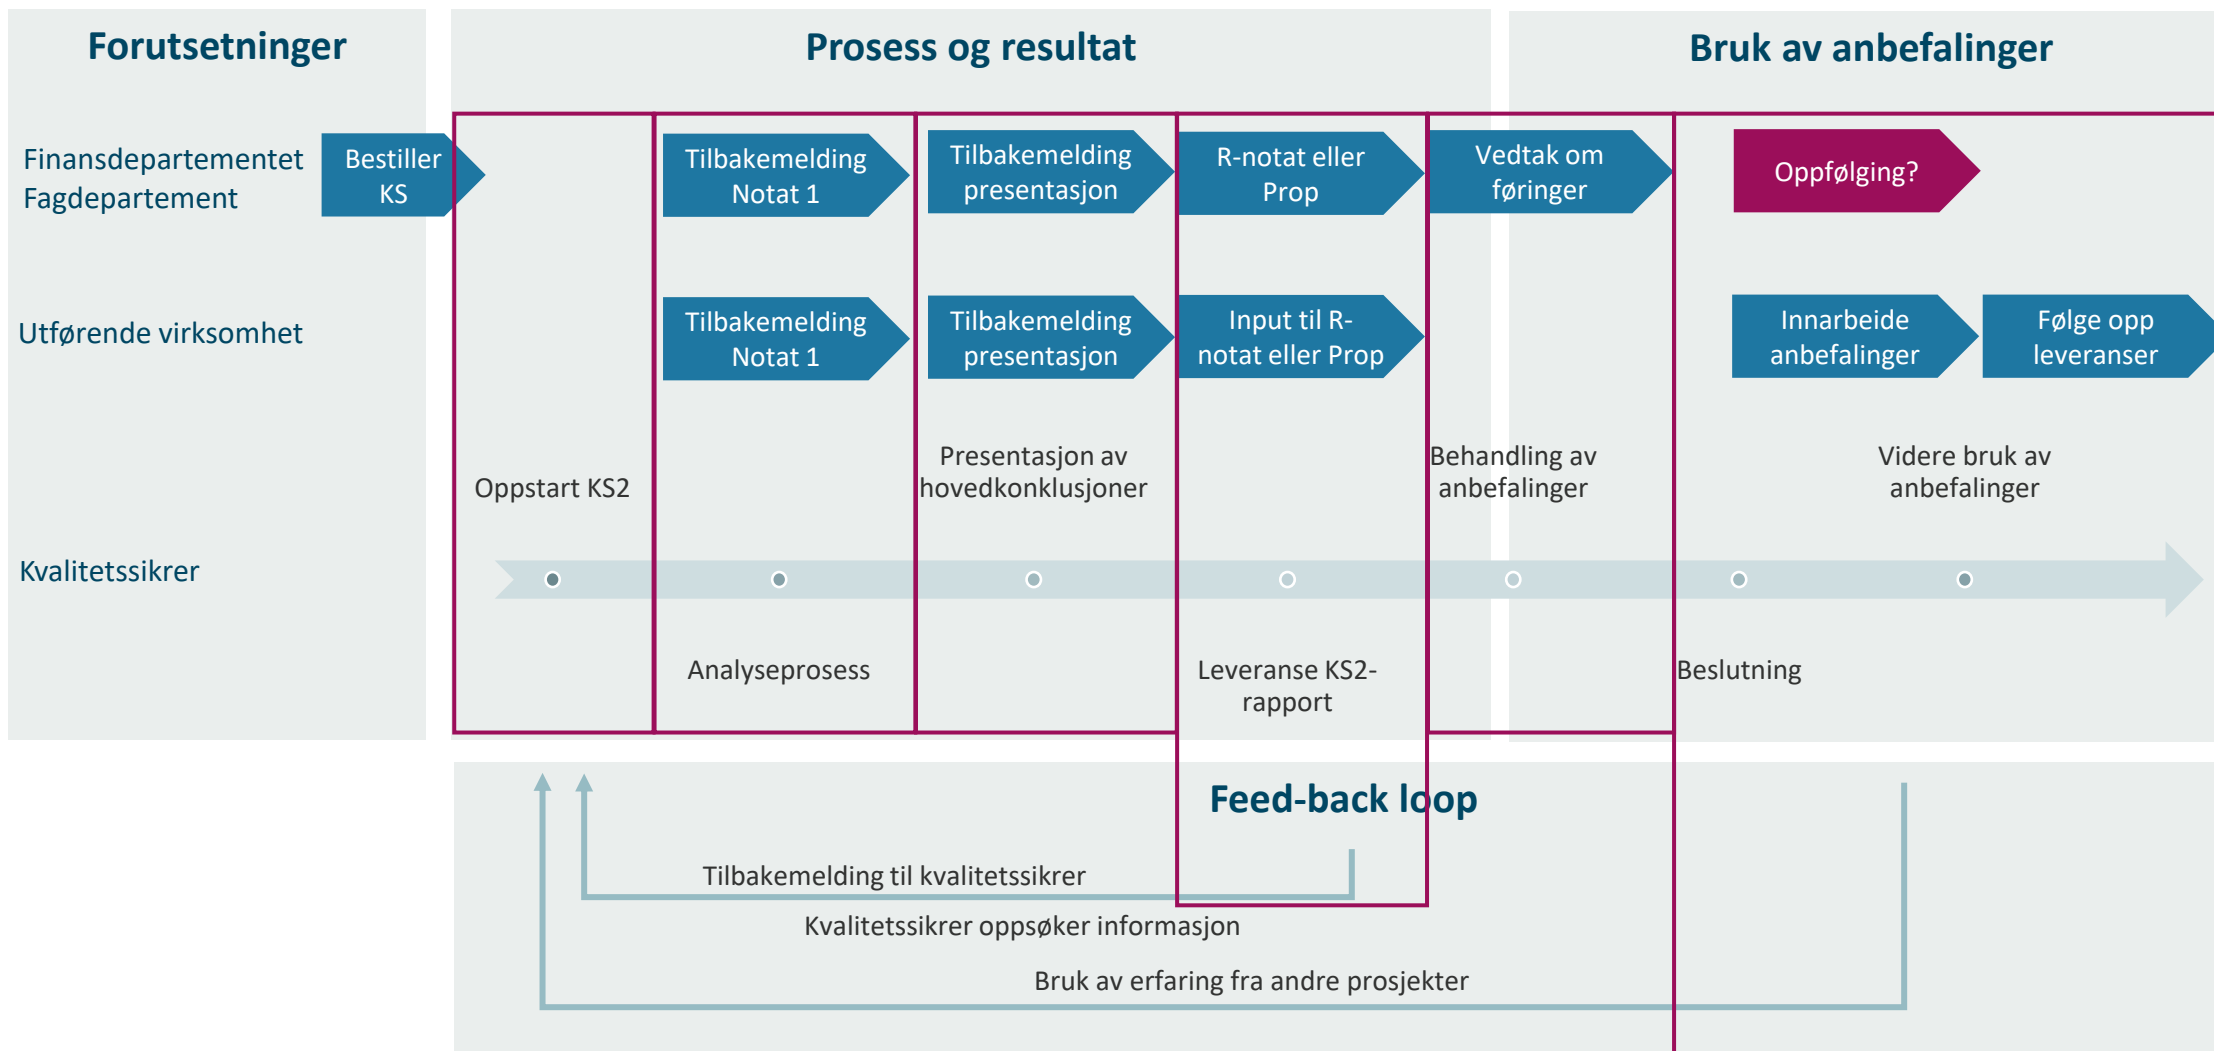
Forutsetninger

Prosess og resultat

Bruk av anbefalinger

Finansdepartementet
Fagdepartement

Bestiller KS

Tilbakemelding Notat 1

Tilbakemelding presentasjon

R-notat eller Prop

Vedtak om føringer

Oppfølging?

Utførende virksomhet

Tilbakemelding Notat 1

Tilbakemelding presentasjon

Input til R-notat eller Prop

Innarbeide anbefalinger

Følge opp leveranser

Oppstart KS2

Presentasjon av hovedkonklusjoner

Behandling av anbefalinger

Videre bruk av anbefalinger

Kvalitetssikrer

Analyseprosess

Leveranse KS2-rapport

Beslutning

Feed-back loop

Tilbakemelding til kvalitetssikrer

Kvalitetssikrer oppsøker informasjon

Bruk av erfaring fra andre prosjekter